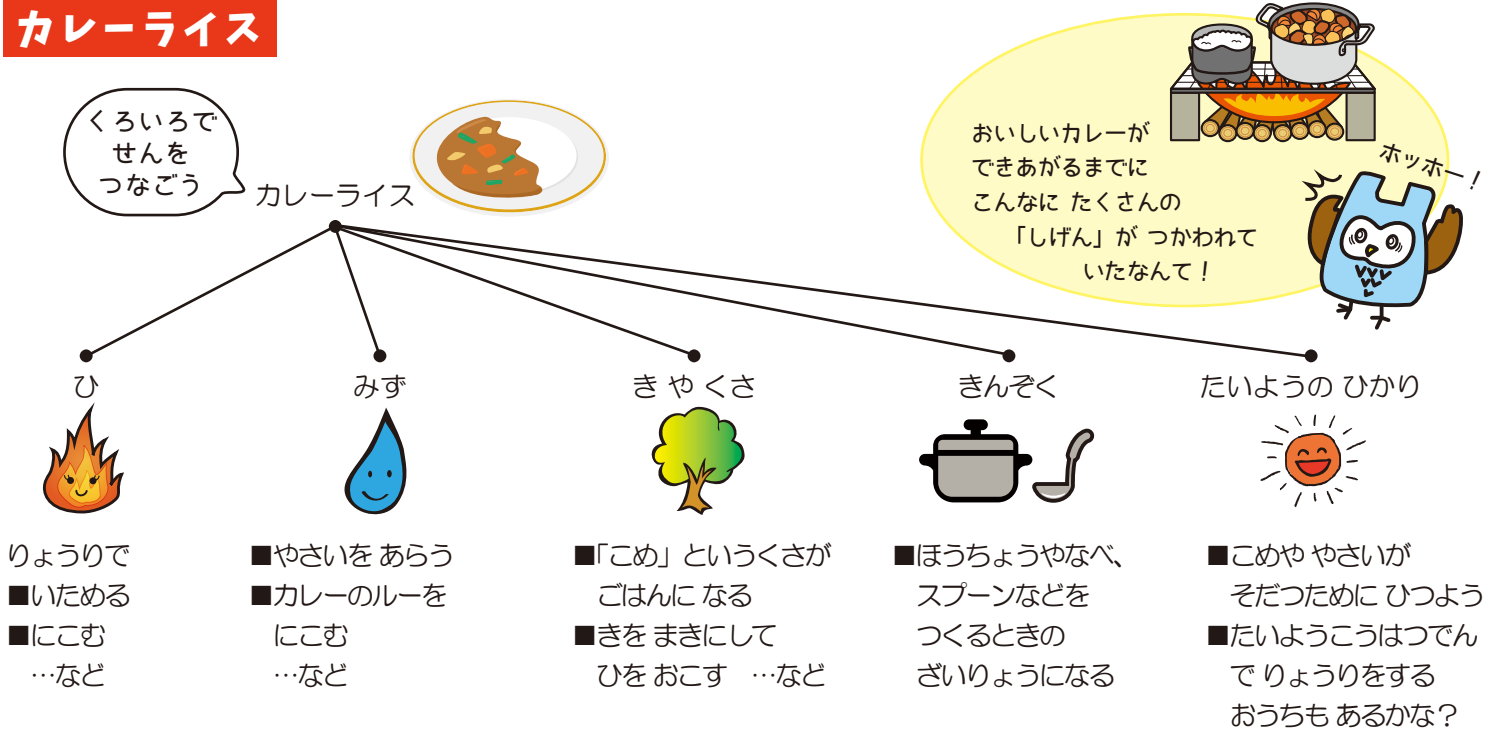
カレーライス

くろいろで せんを つなごう

カレーライス

おいしい カレーが できあがるまでに こんなに たくさんの 「しげん」が つかわれて いたなんて！

ホッホー！

ひ

りょうりで
■いためる
■にこむ
…など

みず

■やさいを あらう
■カレーのルーを にこむ
…など

き や くさ

■「こめ」というくさが ごはんに なる
■きを まきにして ひを おこす …など

きんぞく

■ほうちょうやなべ、スプーンなどを つくるときの ざいりょうになる

たいようの ひかり

■こめや やさいが そだつために ひつよう
■たいようこうはつでんで りょうりをする おうちも あるかな？